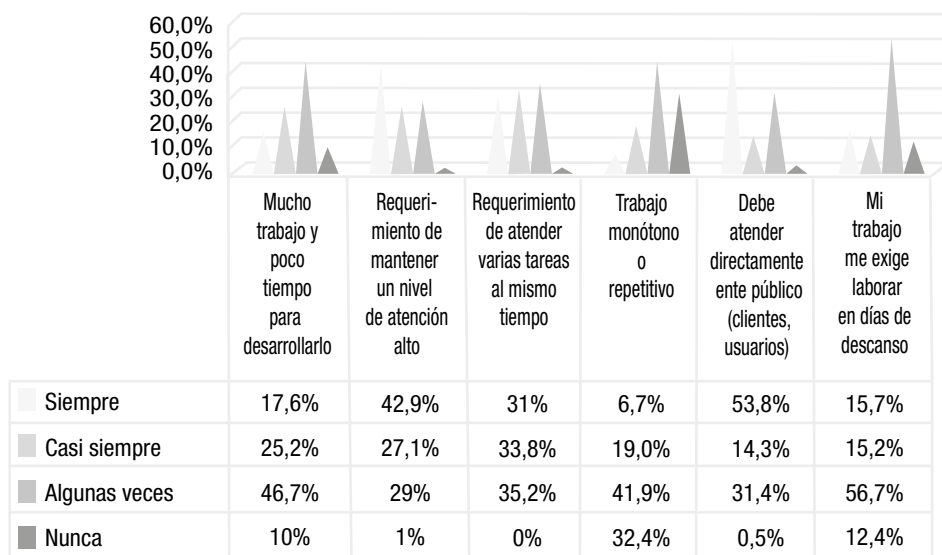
60,0%
50,0%
40,0%
30,0%
20,0%
10,0%
0,0%

| | Mucho trabajo y poco tiempo para desarrollarlo | Requerimiento de mantener un nivel de atención alto | Requerimiento de atender varias tareas al mismo tiempo | Trabajo monótono o repetitivo | Debe atender directamente ente público (clientes, usuarios) | Mi trabajo me exige laborar en días de descanso |
|---|---|---|---|---|---|---|
| Siempre | 17,6% | 42,9% | 31% | 6,7% | 53,8% | 15,7% |
| Casi siempre | 25,2% | 27,1% | 33,8% | 19,0% | 14,3% | 15,2% |
| Algunas veces | 46,7% | 29% | 35,2% | 41,9% | 31,4% | 56,7% |
| Nunca | 10% | 1% | 0% | 32,4% | 0,5% | 12,4% |